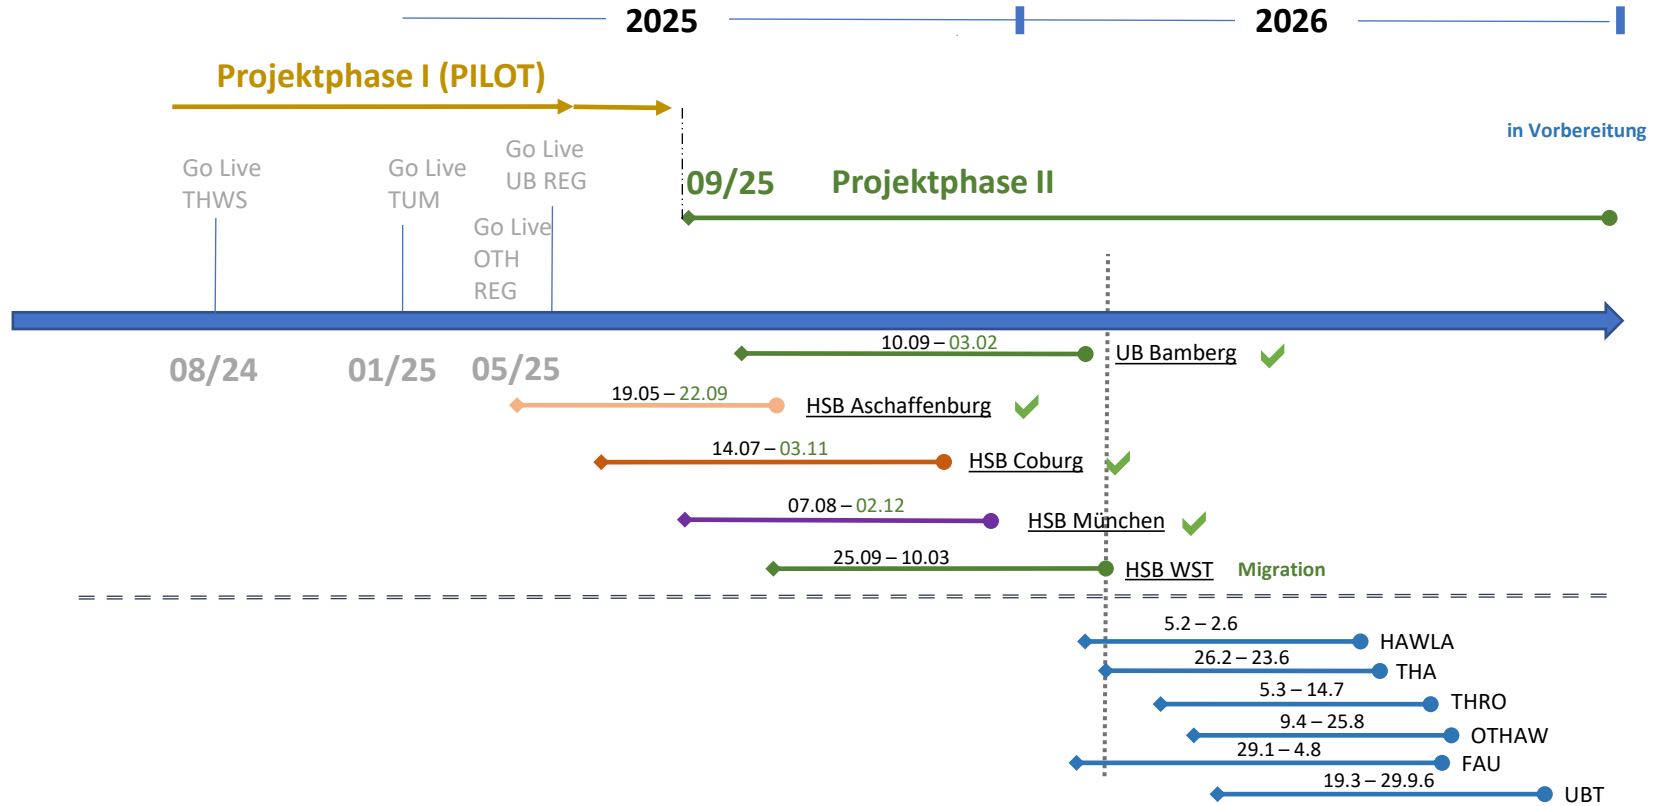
2025

2026

Projektphase I (PILOT)

in Vorbereitung

Go Live THWS

Go Live TUM

Go Live UB REG

Go Live OTH REG

09/25 Projektphase II

08/24

01/25

05/25

10.09 – 03.02 UB Bamberg

19.05 – 22.09 HSB Aschaffenburg

14.07 – 03.11 HSB Coburg

07.08 – 02.12 HSB München

25.09 – 10.03 HSB WST Migration

5.2 – 2.6 HAWLA

26.2 – 23.6 THA

5.3 – 14.7 THRO

9.4 – 25.8 OTHAW

29.1 – 4.8 FAU

19.3 – 29.9.6 UBT